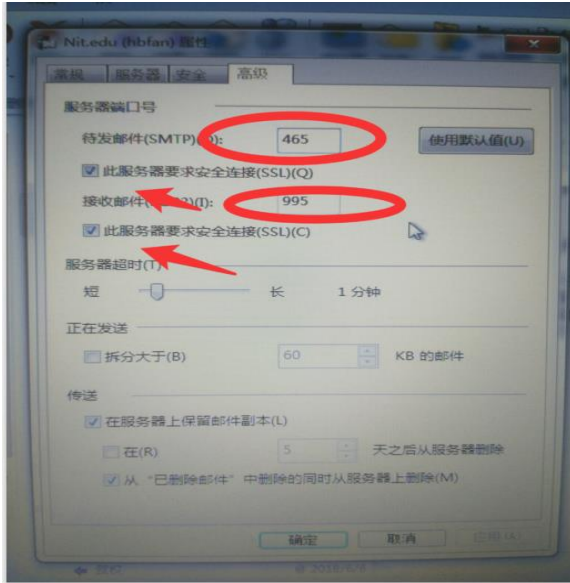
Nit.edu (hbfan) 属性

常规 | 服务器 | 安全 | 高级

服务器端口号

待发邮件(SMTP)([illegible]): 465

使用默认值(U)

此服务器要求安全连接(SSL)(Q)

接收邮件([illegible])(I): 995

此服务器要求安全连接(SSL)(C)

服务器超时(T)

短 长 1 分钟

正在发送

拆分大于(B) 60 KB 的邮件

传送

在服务器上保留邮件副本(L)

在(R) 5 天之后从服务器删除

从"已删除邮件"中删除的同时从服务器上删除(M)

确定 取消 应用(A)